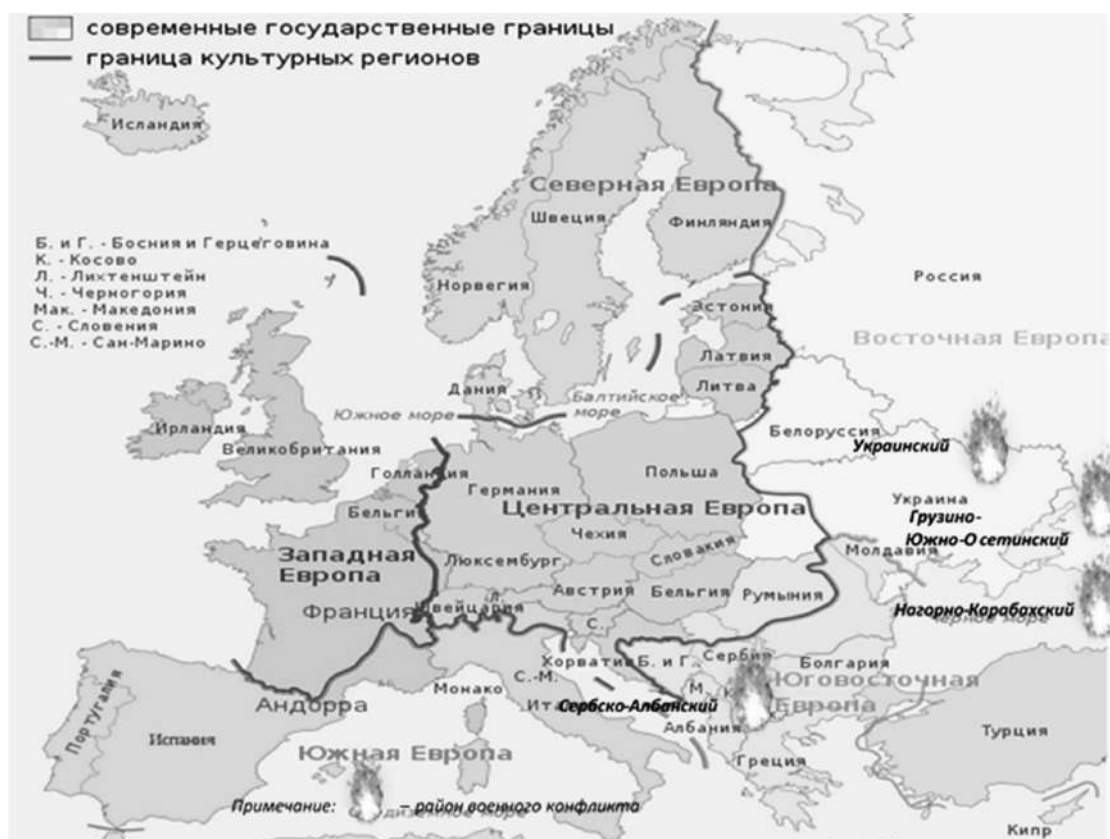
современные государственные границы
граница культурных регионов

Исландия

Б. и Г. - Босния и Герцеговина
К. - Косово
Л. - Лихтенштейн
Ч. - Черногория
Мак. - Македония
С. - Словения
С.-М. - Сан-Марино

Северная Европа
Швеция
Финляндия
Норвегия
Эстония
Россия
Восточная Европа
Латвия
Литва
Дания
Южное море
Балтийское море
Ирландия
Великобритания
Белоруссия
Украинский
Голландия
Польша
Германия
Украина
Грузино-Южно-Осетинский
Бельгия
Центральная Европа
Чехия
Западная Европа
Люксембург
Словакия
Молдавия
Австрия
Бельгия
Румыния
Франция
Швейцария
Л.
С.
Ногорно-Карабахский
Черное море
Хорватия
Б. и Г.
Сербия
Болгария
С.-М.
Монако
М.
Юговосточная Европа
Андорра
Италия
Сербско-Албанский
Португалия
Испания
Албания
Турция
Южная Европа
Греция
Примечание: – район военного конфликта
Средиземное море
Кипр